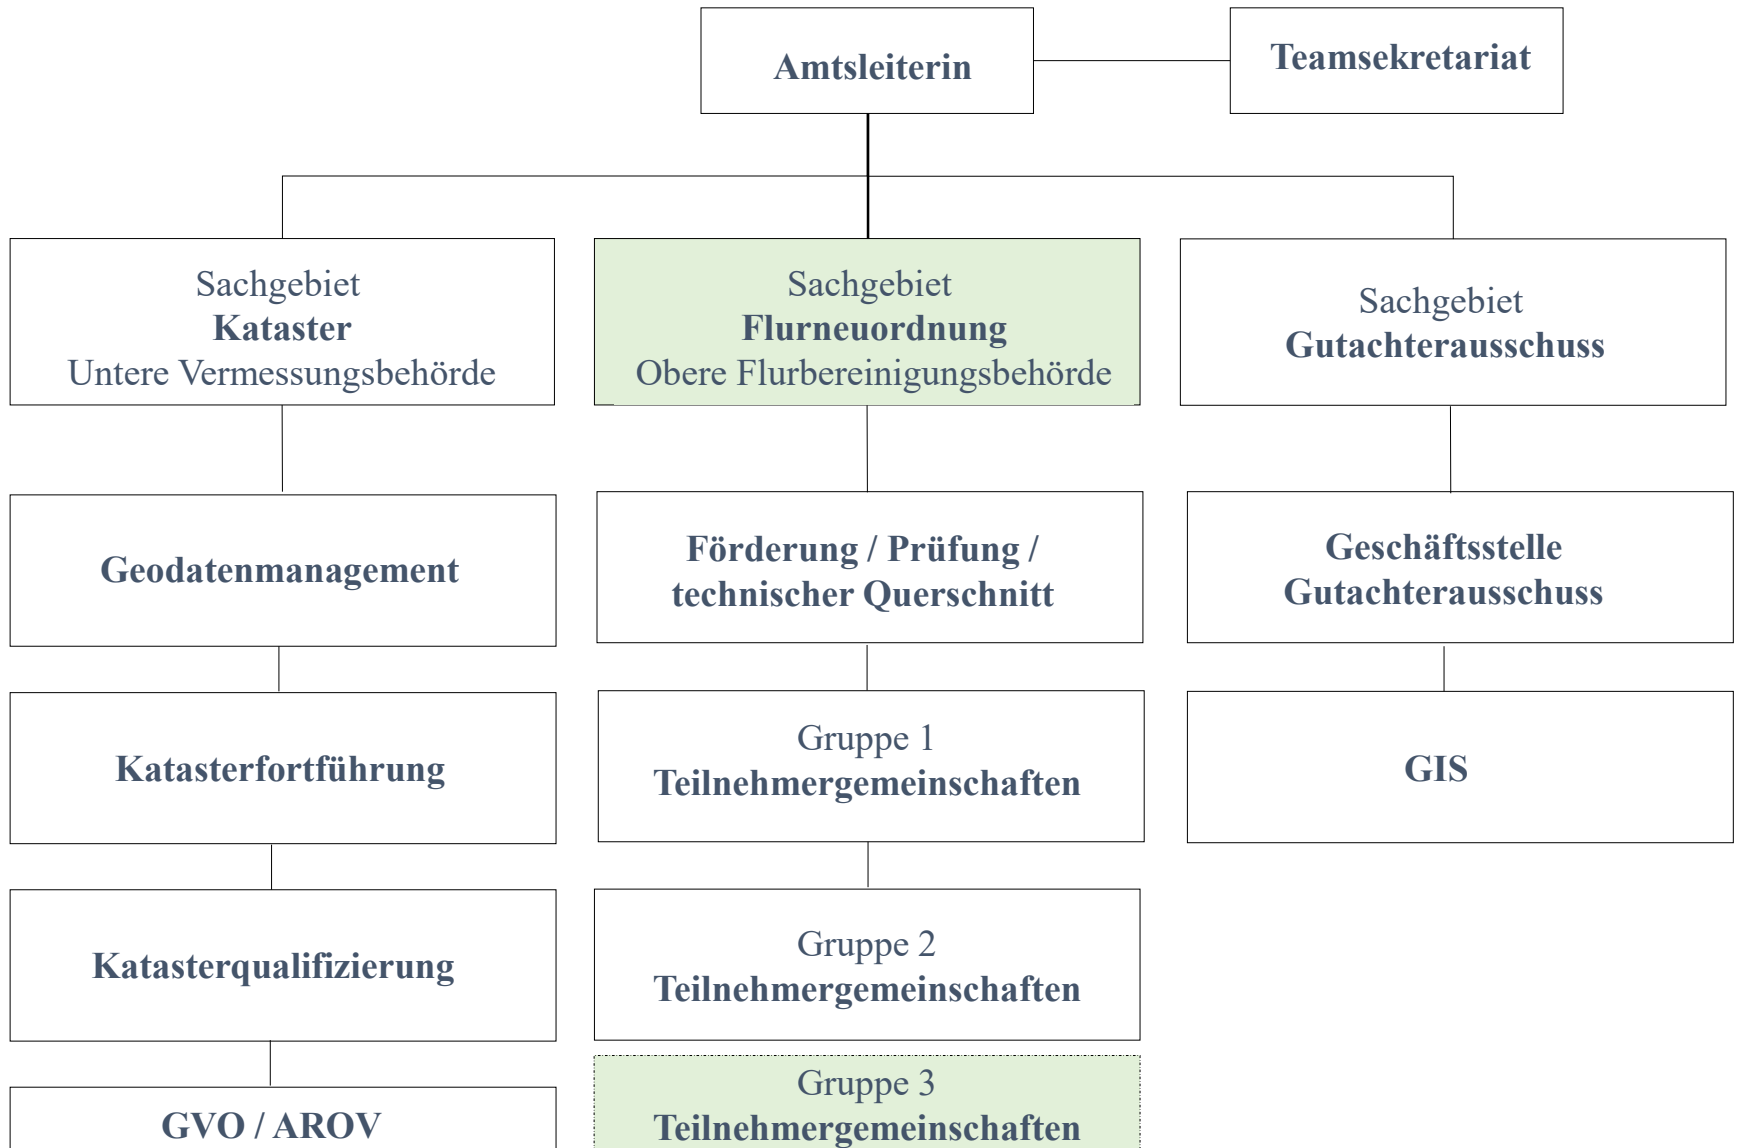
Amtsleiterin

Teamsekretariat

Sachgebiet
Kataster
Untere Vermessungsbehörde

Geodatenmanagement

Katasterfortführung

Katasterqualifizierung

GVO / AROV

Sachgebiet
Flurneuordnung
Obere Flurbereinigungsbehörde

Förderung / Prüfung / technischer Querschnitt

Gruppe 1
Teilnehmergemeinschaften

Gruppe 2
Teilnehmergemeinschaften

Gruppe 3
Teilnehmergemeinschaften

Sachgebiet
Gutachterausschuss

Geschäftsstelle
Gutachterausschuss

GIS